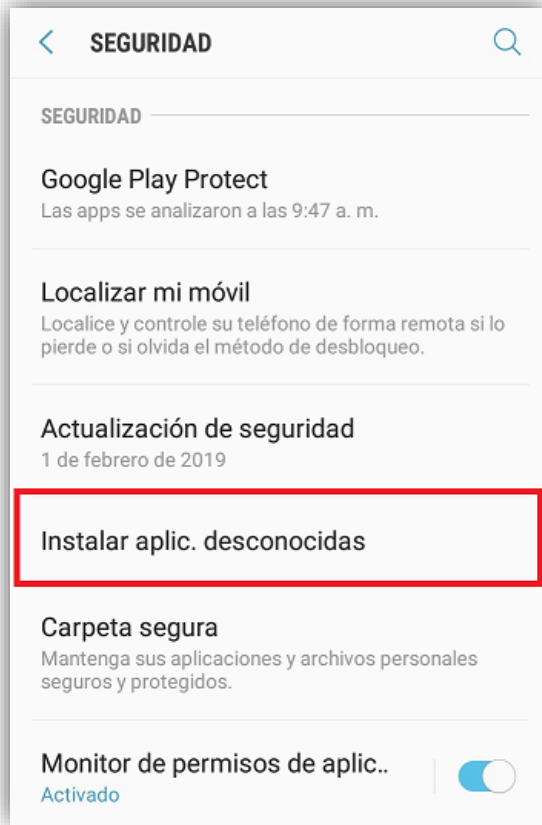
SEGURIDAD

SEGURIDAD

Google Play Protect
Las apps se analizaron a las 9:47 a. m.

Localizar mi móvil
Localice y controle su teléfono de forma remota si lo pierde o si olvida el método de desbloqueo.

Actualización de seguridad
1 de febrero de 2019

Instalar aplic. desconocidas

Carpeta segura
Mantenga sus aplicaciones y archivos personales seguros y protegidos.

Monitor de permisos de aplic..
Activado